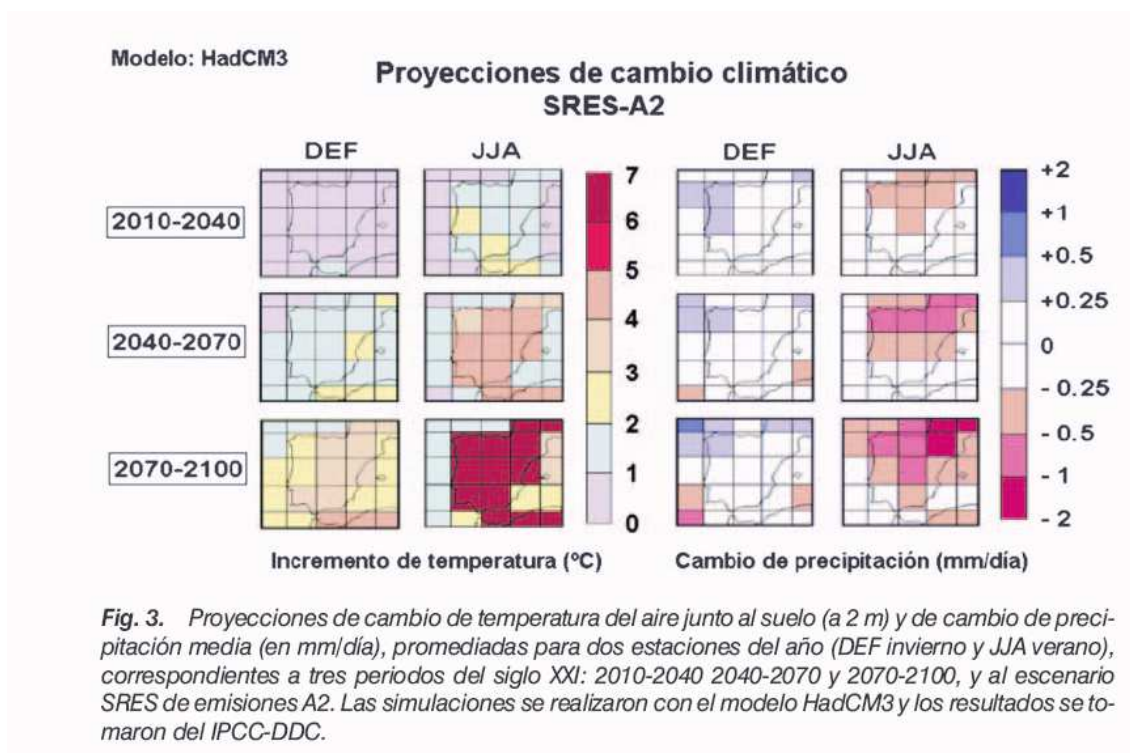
Modelo: HadCM3

Proyecciones de cambio climático
SRES-A2

DEF JJA DEF JJA

2010-2040

2040-2070

2070-2100

7
6
5
4
3
2
1
0

+2
+1
+0.5
+0.25
0
- 0.25
- 0.5
- 1
- 2

Incremento de temperatura (ºC)

Cambio de precipitación (mm/día)

*Fig. 3.* *Proyecciones de cambio de temperatura del aire junto al suelo (a 2 m) y de cambio de precipitación media (en mm/día), promediadas para dos estaciones del año (DEF invierno y JJA verano), correspondientes a tres periodos del siglo XXI: 2010-2040 2040-2070 y 2070-2100, y al escenario SRES de emisiones A2. Las simulaciones se realizaron con el modelo HadCM3 y los resultados se tomaron del IPCC-DDC.*